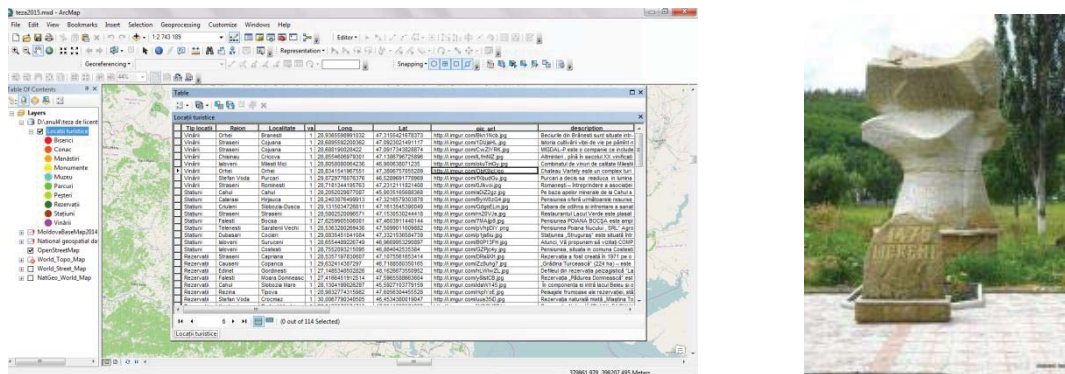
teza2015.mxd - ArcMap

File Edit View Bookmarks Insert Selection Geoprocessing Customize Windows Help

1:2 743 189

Editor

Georeferencing

Representation

Snapping

Table Of Contents

Layers

D:\anul4\teza de licent

Locatii turistice

Biserici

Conac

Manastiri

Monumente

Muzeu

Parcuri

Pesteri

Rezervatii

Statiuni

Vinarii

MoldovaBaseMap2014

National geospatial da

OpenStreetMap

World_Topo_Map

World_Street_Map

NatGeo_World_Map

Table

Locatii turistice

| Tip locatii | Raion | Localitate | va | Long | Lat | pic_url | description |
|---|---|---|---|---|---|---|---|
| Vinarii | Orhei | Branesti | 1 | 28.936058691032 | 47.3155421678373 | http://i.imgur.com/BkrYkdt.jpg | Beciurile din Brănești sunt situate intr |
| Vinarii | Straseni | Cojusna | 1 | 28.6895592200362 | 47.0923021491117 | http://i.imgur.com/1DJjeHj.jpg | Istoria cultivării viței de vie pe pământ |
| Vinarii | Straseni | Cojusna | 1 | 28.6881190028422 | 47.0917343528874 | http://i.imgur.com/CwZl1RK.jpg | MIGDAL-P este o companie ce include |
| Vinarii | Chisinau | Cricova | 1 | 28.8554606978301 | 47.1388798725996 | http://i.imgur.com/LfmNlZ.jpg | Alimentari, până în secolul XX vinificati |
| Vinarii | Ialoveni | Milestii Mici | 1 | 28.8050800694236 | 46.906083671235 | http://i.imgur.com/stuTnGu.jpg | Combinatul de vinuri de calitate Milești |
| Vinarii | Orhei | Orhei | 1 | 28.8341541867551 | 47.3806757955269 | http://i.imgur.com/DbKBzd.jpg | Chateau Vartely este un complex turi |
| Vinarii | Stefan Voda | Purcari | 1 | 29.8729776076376 | 46.5299691779969 | http://i.imgur.com/5GsdGu.jpg | Purcari a decis sa readuca in lumina |
| Vinarii | Straseni | Rominesti | 1 | 28.7181344195763 | 47.2312111821400 | http://i.imgur.com/0JkvIo.jpg | Romanesti – Intreprindere a asociatei |
| Statiuni | Cahul | Cahul | 1 | 28.2050209877087 | 45.9035165680368 | http://i.imgur.com/aDiZ2ql.jpg | Pe baza apelor minerale de la Cahul s |
| Statiuni | Calarasi | Hirjauca | 1 | 28.2403076499913 | 47.3216579303878 | http://i.imgur.com/BpWGzG4.jpg | Pensiunea oferă următoarele resurse |
| Statiuni | Criuleni | Slobozia-Dusca | 1 | 29.1315034728611 | 47.1613545390049 | http://i.imgur.com/GdgoELm.jpg | Tabăra de odihnă si inferlene a sanat |
| Statiuni | Straseni | Straseni | 1 | 28.5902520095671 | 47.1530530244118 | http://i.imgur.com/m2I3V2e.jpg | Restaurantul Lacul Verde este plasat |
| Statiuni | Falesti | Bocsa | 1 | 27.6259905598061 | 47.4603911440144 | http://i.imgur.com/7MAgr8.jpg | Pensiunea POIANA BOCŞA este amp |
| Statiuni | Telenesti | Saratenii Vechi | 1 | 28.5363286268436 | 47.5099011609682 | http://i.imgur.com/yhXjrDY.png | Pensiunea Poiana Nucului „SRL" Agro |
| Statiuni | Dubasari | Cocieri | 1 | 29.0835451541084 | 47.3321536584739 | http://i.imgur.com/sYjaf8u.jpg | Statiunea „Strugurasi" este situata in |
| Statiuni | Ialoveni | Suruceni | 1 | 28.6554489226749 | 46.9669953298087 | http://i.imgur.com/B0P1ZFr.jpg | Aiunci, Vă propunem să vizitați COMP |
| Statiuni | Ialoveni | Costesti | 1 | 28.7552093215095 | 46.6846425135384 | http://i.imgur.com/Q2Ry4y.jpg | Pensiunea, situata in comuna Costesti |
| Rezervatii | Straseni | Capriana | 1 | 28.5351197638807 | 47.1075561653414 | http://i.imgur.com/DReN5H.jpg | Rezervatia a fost creată în 1971 pe c |
| Rezervatii | Causeni | Copanca | 1 | 29.6324143587297 | 46.7168598355185 | http://i.imgur.com/Zzdung7.jpg | „Grădina Turcească" (224 ha) – este |
| Rezervatii | Edinet | Gordinesti | 1 | 27.1465348592828 | 48.1626673550952 | http://i.imgur.com/hLWw2L.jpg | Defileul din rezervatia peisagistică "La |
| Rezervatii | Falesti | Moara Domneasc | 1 | 27.4198451913514 | 47.5965598663606 | http://i.imgur.com/yBaiEB.jpg | Rezervatia „Pădurea Domnească" est |
| Rezervatii | Cahul | Slobozia Mare | 1 | 28.1304199826287 | 45.5927103779168 | http://i.imgur.com/lsbhY45.jpg | În componenta ei intră lacul Beleu si o |
| Rezervatii | Rezina | Tipova | 1 | 28.9632774315662 | 47.6258304400529 | http://i.imgur.com/hpFr3E.jpg | Peisajele frumoase ale rezervatiei, ală |
| Rezervatii | Stefan Voda | Crocmaz | 1 | 30.0067792348595 | 46.4534380019047 | http://i.imgur.com/uue35D.jpg | Rezervația naturală mixtă „Mastina Tu |

(0 out of 114 Selected)

Locatii turistice

378861.978 398357.495 Meters

1475
VICERENI